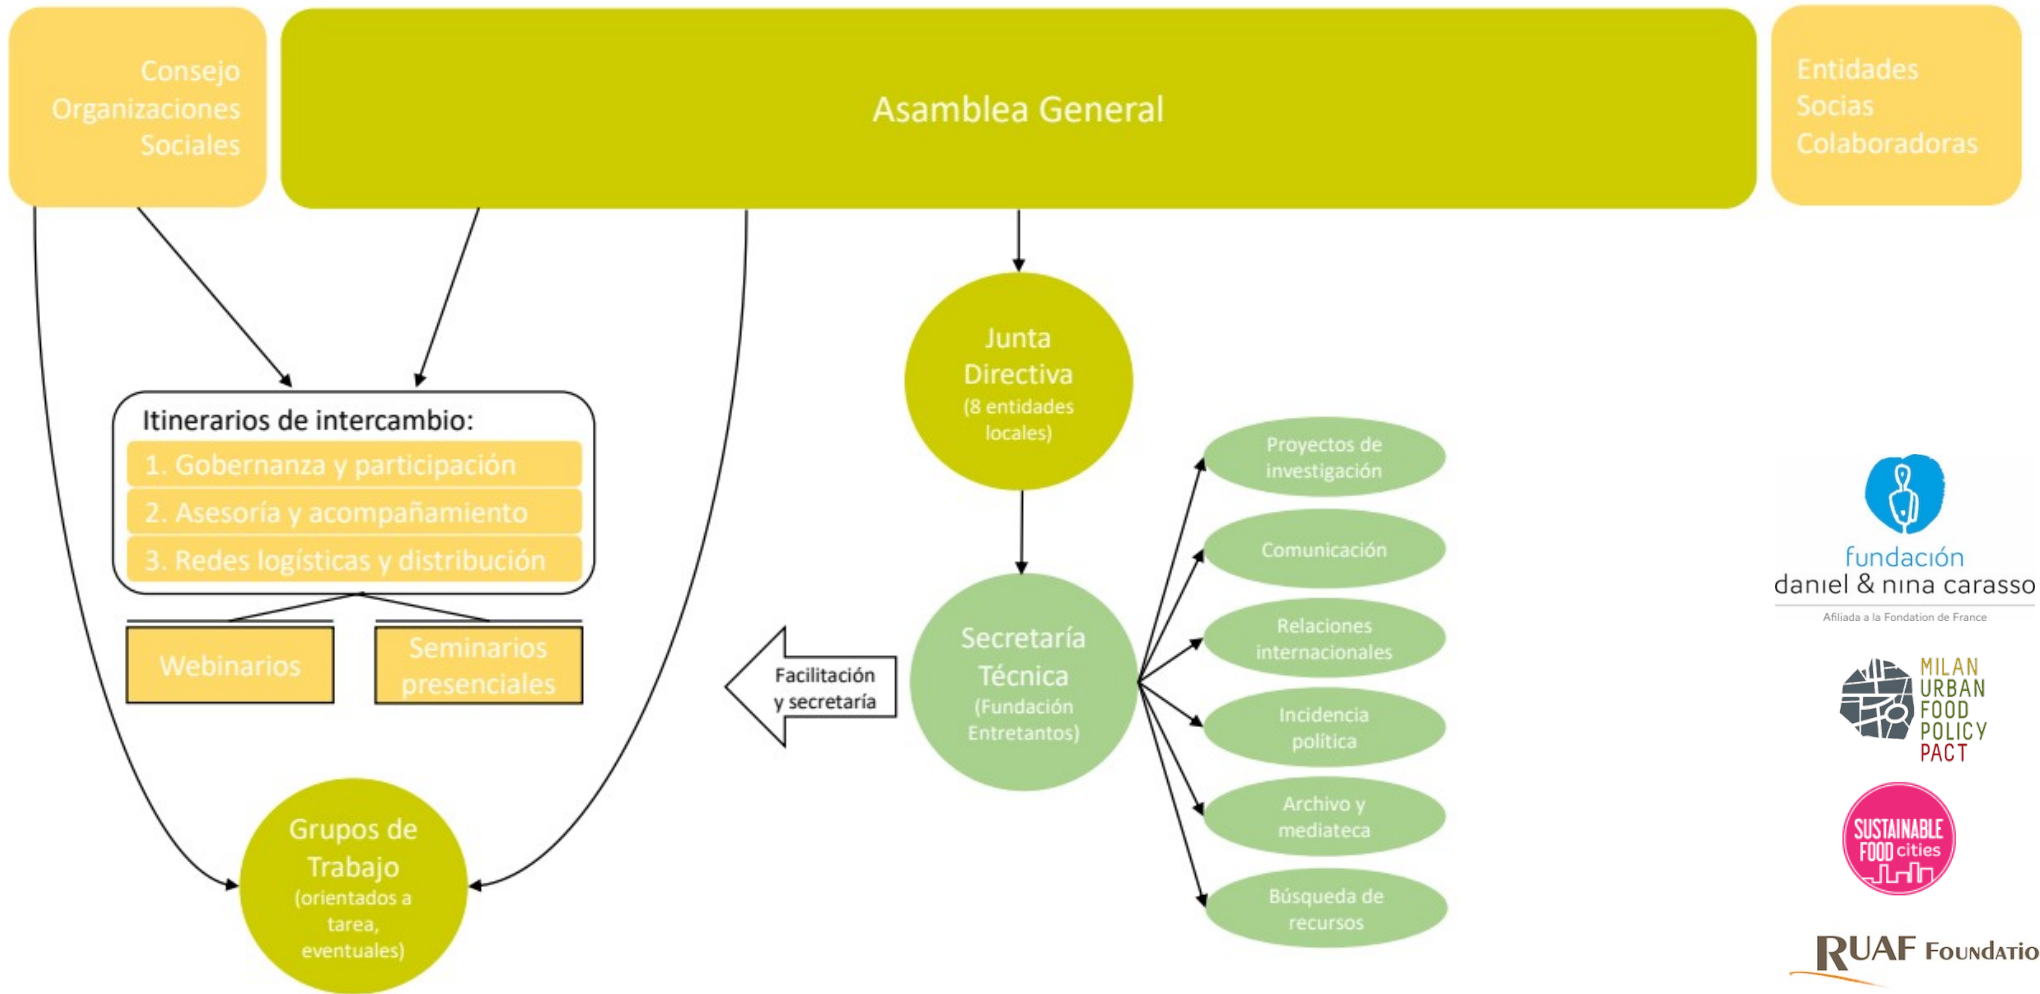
Consejo Organizaciones Sociales

Asamblea General

Entidades Socias Colaboradoras

Itinerarios de intercambio:
1. Gobernanza y participación
2. Asesoría y acompañamiento
3. Redes logísticas y distribución

Webinarios

Seminarios presenciales

Junta Directiva
(8 entidades locales)

Facilitación y secretaría

Secretaría Técnica
(Fundación Entretantos)

Proyectos de investigación

Comunicación

Relaciones internacionales

Incidencia política

Archivo y mediateca

Búsqueda de recursos

Grupos de Trabajo
(orientados a tarea, eventuales)

fundación
daniel & nina carasso
Afiliada a la Fondation de France

MILAN URBAN FOOD POLICY PACT

SUSTAINABLE FOOD cities

RUAF Foundatio